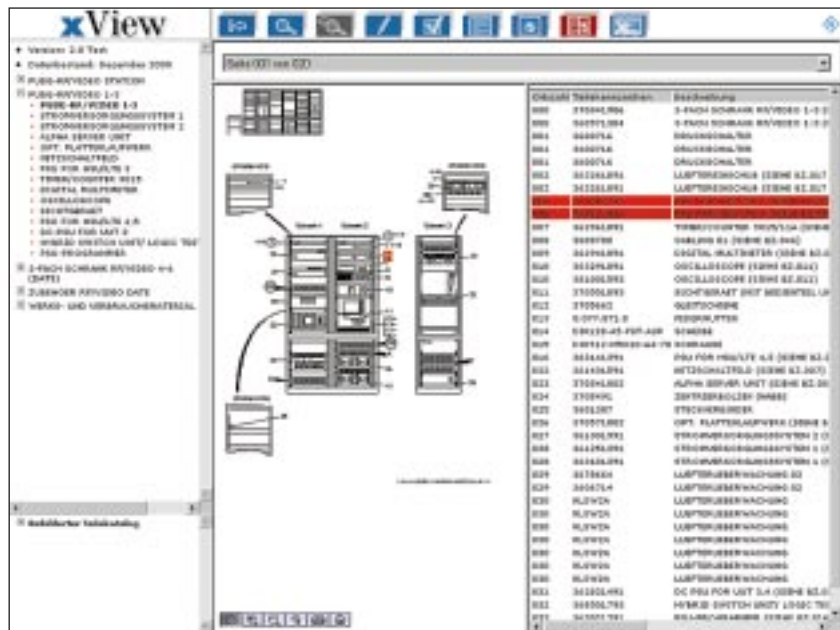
xView

Version: 2.0 Test
Datenbestand: Dezember 2006
PUBS-RR/VIDEO SYSTEM
PUBS-RR/VIDEO 1-3

2-FACH SCHRANK RR/VIDEO 4-6
ZUBEHOER RR/VIDEO DATE
WERKS- UND VERBRAUCHSMATERIAL

Bebilderter Teilekatalog

Seite 001 von 020

| Objekt | Teilenummer | Beschreibung |
|---|---|---|
| 000 | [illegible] | 2-FACH SCHRANK RR/VIDEO 1-3 |
| 000 | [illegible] | 2-FACH SCHRANK RR/VIDEO 1-3 |
| 001 | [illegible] | DRUCKSCHALTER |
| 001 | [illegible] | DRUCKSCHALTER |
| 001 | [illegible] | DRUCKSCHALTER |
| 002 | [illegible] | LUEFTEREINSCHUB |
| 002 | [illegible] | LUEFTEREINSCHUB |
| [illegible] | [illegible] | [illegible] |
| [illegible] | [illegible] | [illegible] |
| 007 | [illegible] | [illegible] |
| 008 | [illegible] | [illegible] |
| 009 | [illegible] | DIGITAL MULTIMETER |
| 010 | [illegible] | OSCILLOSCOPE |
| 010 | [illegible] | OSCILLOSCOPE |
| 011 | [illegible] | SICHTGERAET |
| 012 | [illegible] | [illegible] |
| 013 | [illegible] | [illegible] |
| 014 | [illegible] | SCHEIBE |
| 015 | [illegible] | SCHRAUBE |
| 020 | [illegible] | PSU FOR HSU/LTE |
| 021 | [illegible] | NETZSCHALTFELD |
| 022 | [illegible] | ALPHA SERVER UNIT |
| 024 | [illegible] | ZEITGEBER |
| 025 | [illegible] | STECKERGEHAEUSE |
| 026 | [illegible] | OPT. PLATTENLAUFWERK |
| 027 | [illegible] | STROMVERSORGUNGSSYSTEM |
| 028 | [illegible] | STROMVERSORGUNGSSYSTEM |
| 028 | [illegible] | STROMVERSORGUNGSSYSTEM |
| 029 | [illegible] | LUEFTERUEBERWACHUNG |
| 029 | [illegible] | LUEFTERUEBERWACHUNG |
| 030 | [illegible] | LUEFTERUEBERWACHUNG |
| 030 | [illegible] | LUEFTERUEBERWACHUNG |
| 030 | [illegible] | LUEFTERUEBERWACHUNG |
| 030 | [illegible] | LUEFTERUEBERWACHUNG |
| 030 | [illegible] | LUEFTERUEBERWACHUNG |
| 030 | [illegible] | LUEFTERUEBERWACHUNG |
| 030 | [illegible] | LUEFTERUEBERWACHUNG |
| 031 | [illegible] | DC PSU FOR UNIT |
| 032 | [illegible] | HYBRID SWITCH UNIT/ LOGIC |